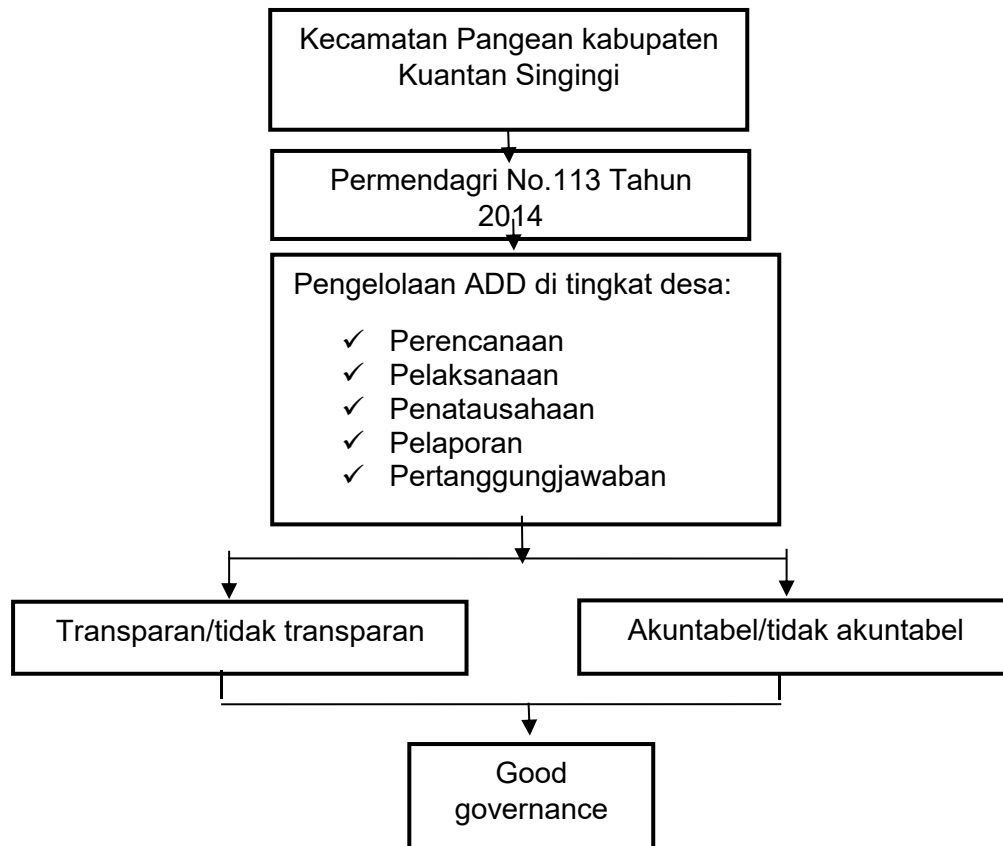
Kecamatan Pangean kabupaten Kuantan Singingi

Permendagri No.113 Tahun 2014

Pengelolaan ADD di tingkat desa:

✓ Perencanaan
✓ Pelaksanaan
✓ Penatausahaan
✓ Pelaporan
✓ Pertanggungjawaban

Transparan/tidak transparan

Akuntabel/tidak akuntabel

Good governance